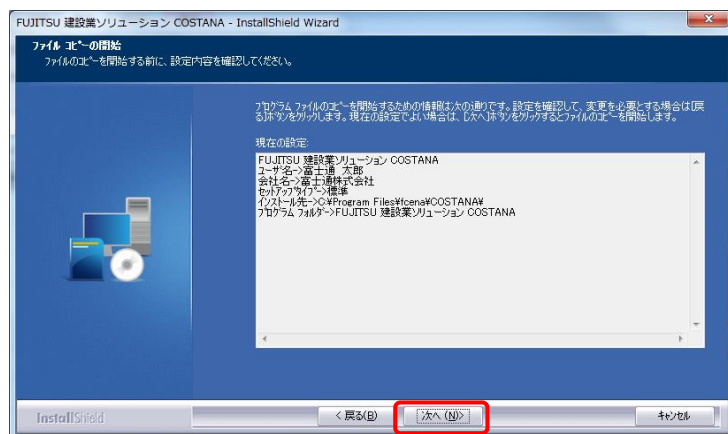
FUJITSU 建設業ソリューション COSTANA - InstallShield Wizard

ファイル コピーの開始
ファイルのコピーを開始する前に、設定内容を確認してください。

プログラム ファイルのコピーを開始するための情報は次の通りです。設定を確認して、変更を必要とする場合は[戻る]ボタンをクリックします。現在の設定でよい場合は、[次へ]ボタンをクリックするとファイルのコピーを開始します。

現在の設定:

FUJITSU 建設業ソリューション COSTANA
ユーザ名->富士通 太郎
会社名->富士通株式会社
セットアップタイプ->標準
インストール先->C:¥Program Files¥fcena¥COSTANA¥
プログラム フォルダ->FUJITSU 建設業ソリューション COSTANA

InstallShield

< 戻る(B)

次へ (N)>

キャンセル